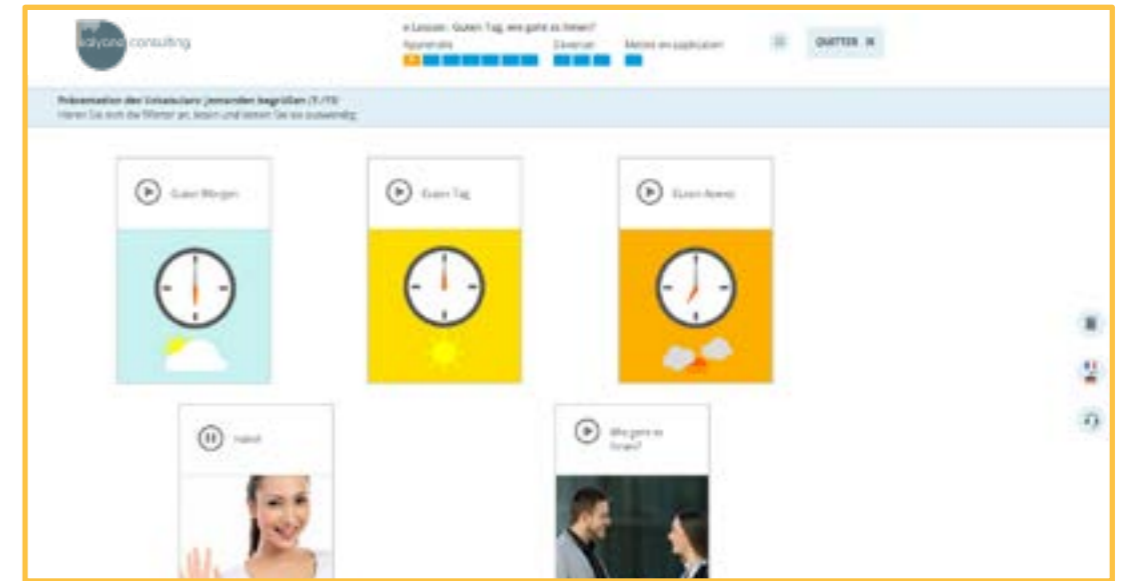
kalyone consulting

e-Lesson : Guten Tag, wie geht es Ihnen?
Apprendre
Observer
Mettre en application

QUITTER ✕

Präsentation des Vokabulars: jemanden begrüßen (1/15)
Hören Sie sich die Wörter an, lesen und lernen Sie sie auswendig

Guten Morgen

Guten Tag

Guten Abend

Hallo!

Wie geht es Ihnen?